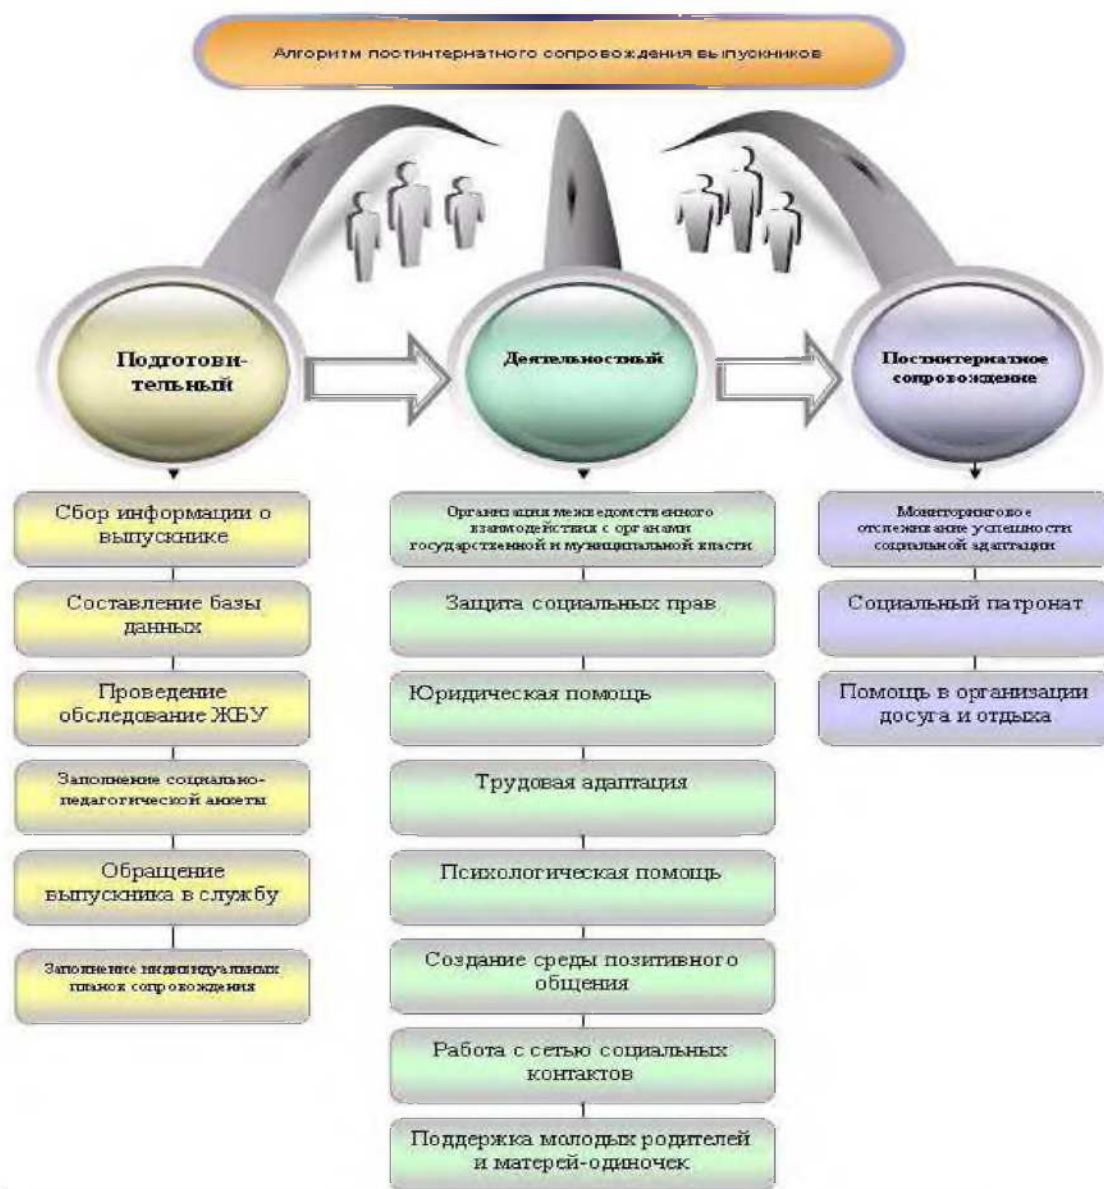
Алгоритм постинтернатного сопровождения выпускников

Подготовительный

Деятельностный

Постинтернатное сопровождение

Сбор информации о выпускнике

Составление базы данных

Проведение обследование ЖБУ

Заполнение социально-педагогической анкеты

Обращение выпускника в службу

Заполнение индивидуальных планов сопровождения

Организация межведомственного взаимодействия с органами государственной и муниципальной власти

Защита социальных прав

Юридическая помощь

Трудовая адаптация

Психологическая помощь

Создание среды позитивного общения

Работа с сетью социальных контактов

Поддержка молодых родителей и матерей-одиночек

Мониторинговое отслеживание успешности социальной адаптации

Социальный патронат

Помощь в организации досуга и отдыха